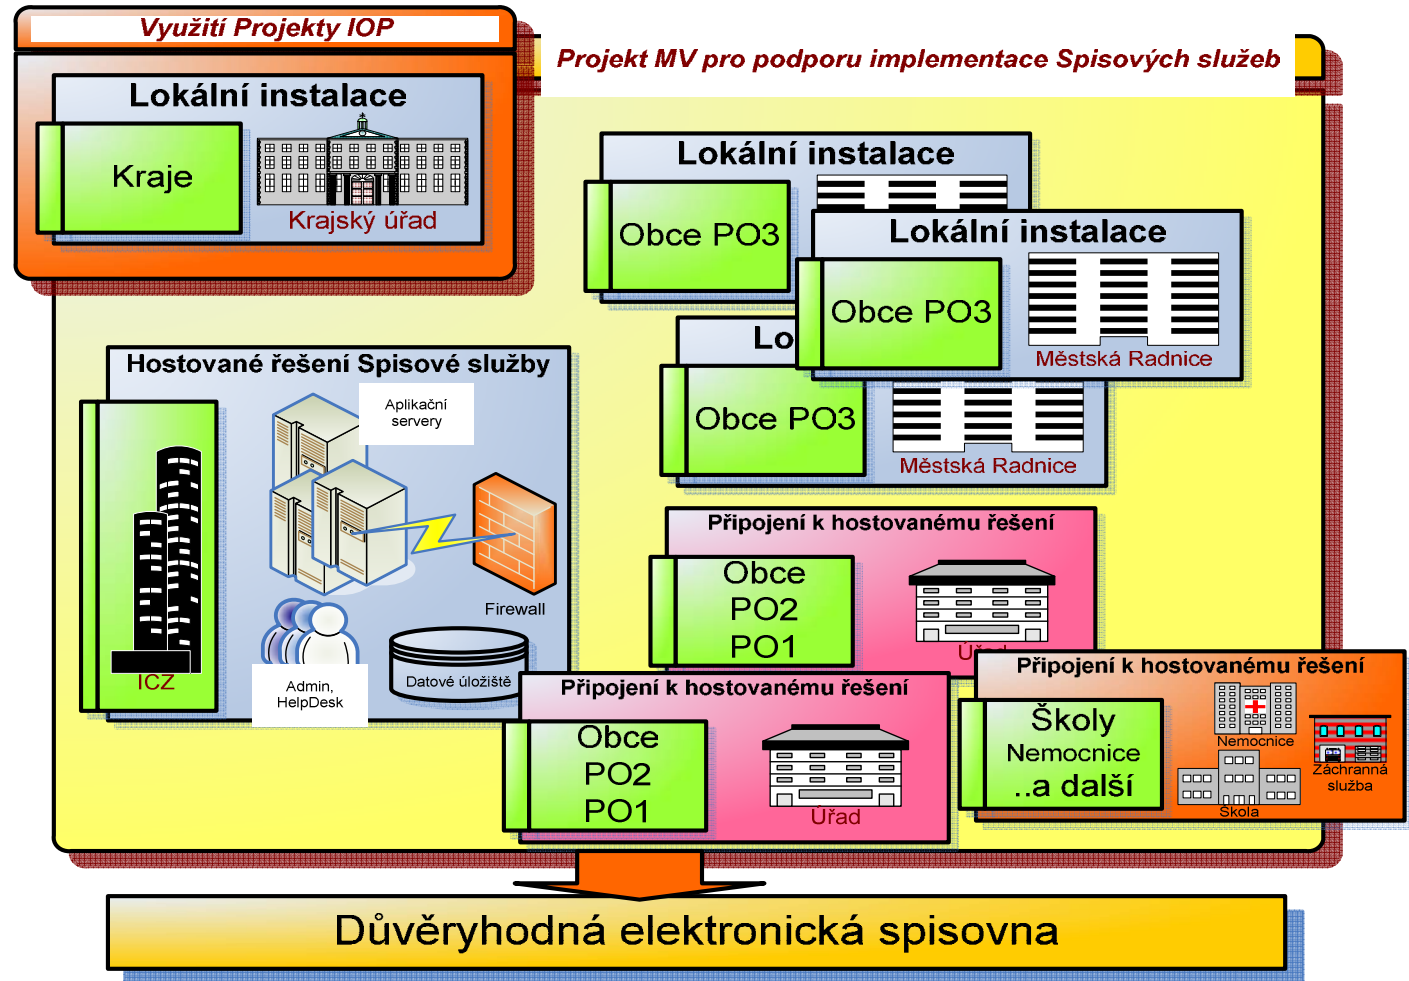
Využití Projekty IOP

Lokální instalace

Kraje

Krajský úřad

Projekt MV pro podporu implementace Spisových služeb

Lokální instalace

Obce PO3

Lokální instalace

Obce PO3

Městská Radnice

Lo

Obce PO3

Městská Radnice

Hostované řešení Spisové služby

Aplikační servery

Firewall

ICZ

Admin, HelpDesk

Datové úložiště

Připojení k hostovanému řešení

Obce PO2 PO1

Úřad

Připojení k hostovanému řešení

Školy Nemocnice ..a další

Nemocnice

Záchranná služba

Škola

Připojení k hostovanému řešení

Obce PO2 PO1

Úřad

Důvěryhodná elektronická spisovna